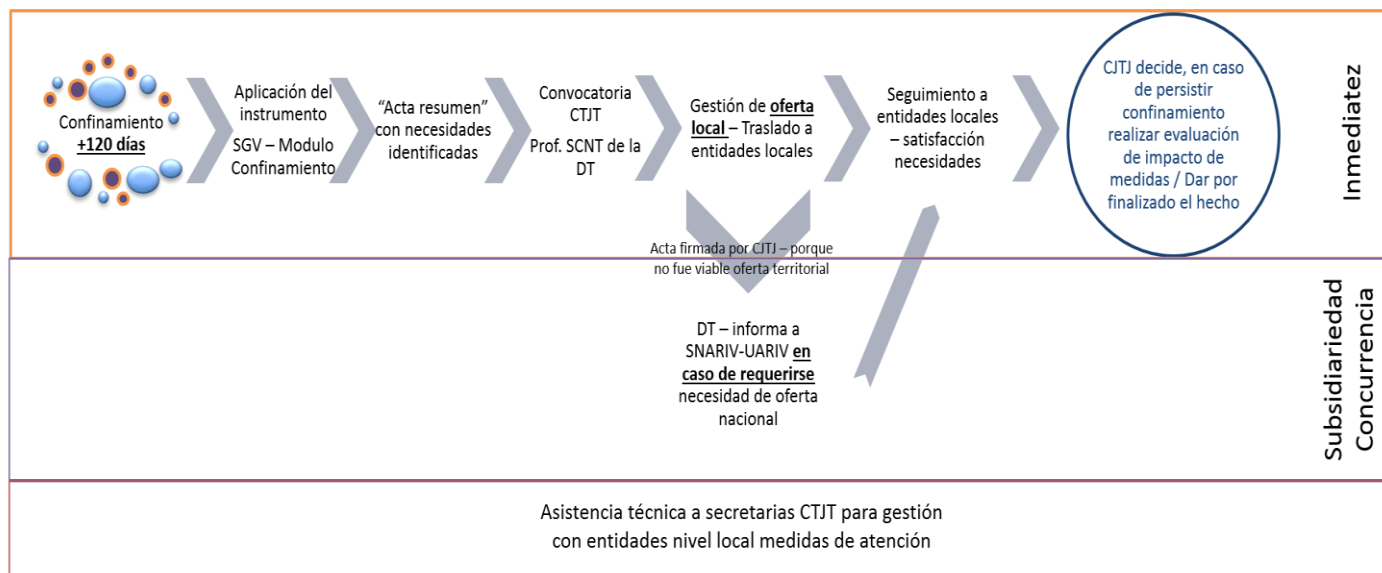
Confinamiento **+120 días**

Aplicación del instrumento SGV – Modulo Confinamiento

"Acta resumen" con necesidades identificadas

Convocatoria CTJT

Prof. SCNT de la DT

Gestión de **oferta local** – Traslado a entidades locales

Seguimiento a entidades locales – satisfacción necesidades

CJTJ decide, en caso de persistir confinamiento realizar evaluación de impacto de medidas / Dar por finalizado el hecho

Inmediatez

Acta firmada por CJTJ – porque no fue viable oferta territorial

DT – informa a SNARIV-UARIV **en caso de requerirse** necesidad de oferta nacional

Subsidiariedad Concurrencia

Asistencia técnica a secretarias CTJT para gestión con entidades nivel local medidas de atención